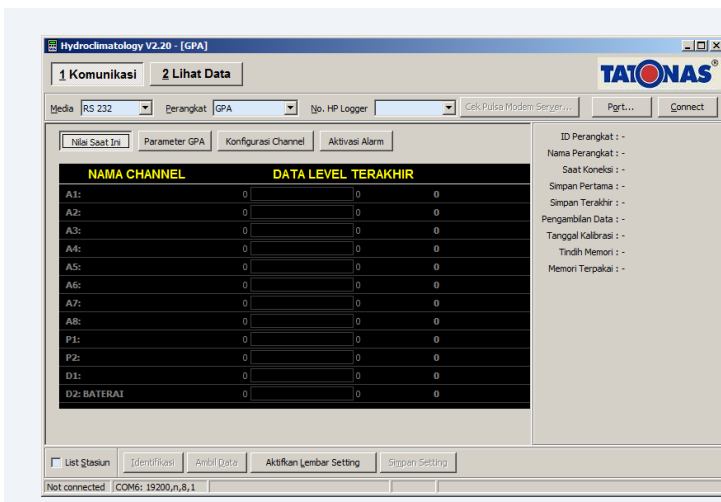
Hydroclimatology V2.20 - [GPA]

1 Komunikasi
2 Lihat Data

TATONAS®

Media RS 232
Perangkat GPA
No. HP Logger
Cek Pulsa Modem Server...
Port...
Connect

Nilai Saat Ini
Parameter GPA
Konfigurasi Channel
Aktivasi Alarm

| NAMA CHANNEL | DATA LEVEL TERAKHIR | | |
|---|---|---|---|
| A1: | 0 | 0 | 0 |
| A2: | 0 | 0 | 0 |
| A3: | 0 | 0 | 0 |
| A4: | 0 | 0 | 0 |
| A5: | 0 | 0 | 0 |
| A6: | 0 | 0 | 0 |
| A7: | 0 | 0 | 0 |
| A8: | 0 | 0 | 0 |
| P1: | 0 | 0 | 0 |
| P2: | 0 | 0 | 0 |
| D1: | 0 | 0 | 0 |
| D2: BATERAI | 0 | 0 | 0 |

ID Perangkat : -
Nama Perangkat : -
Saat Koneksi : -
Simpan Pertama : -
Simpan Terakhir : -
Pengambilan Data : -
Tanggal Kalibrasi : -
Tindih Memori : -
Memori Terpakai : -

List Stasiun
Identifikasi
Ambil Data
Aktifkan Lembar Setting
Simpan Setting

Not connected
COM6: 19200,n,8,1